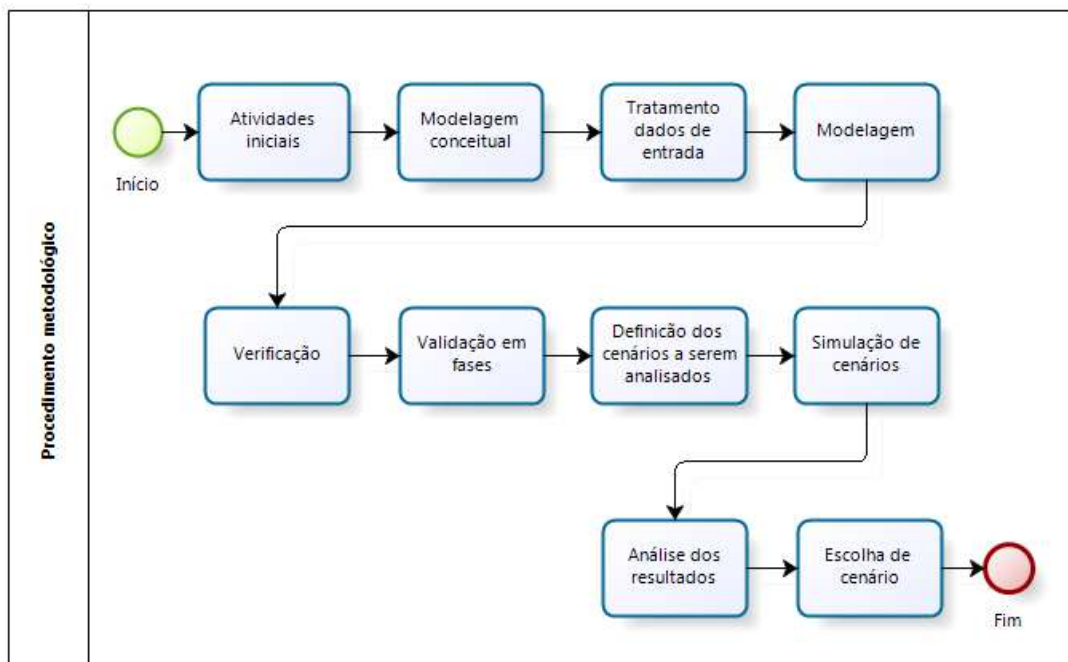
Procedimento metodológico

Início

Atividades iniciais

Modelagem conceitual

Tratamento dados de entrada

Modelagem

Verificação

Validação em fases

Definicão dos cenários a serem analisados

Simulação de cenários

Análise dos resultados

Escolha de cenário

Fim